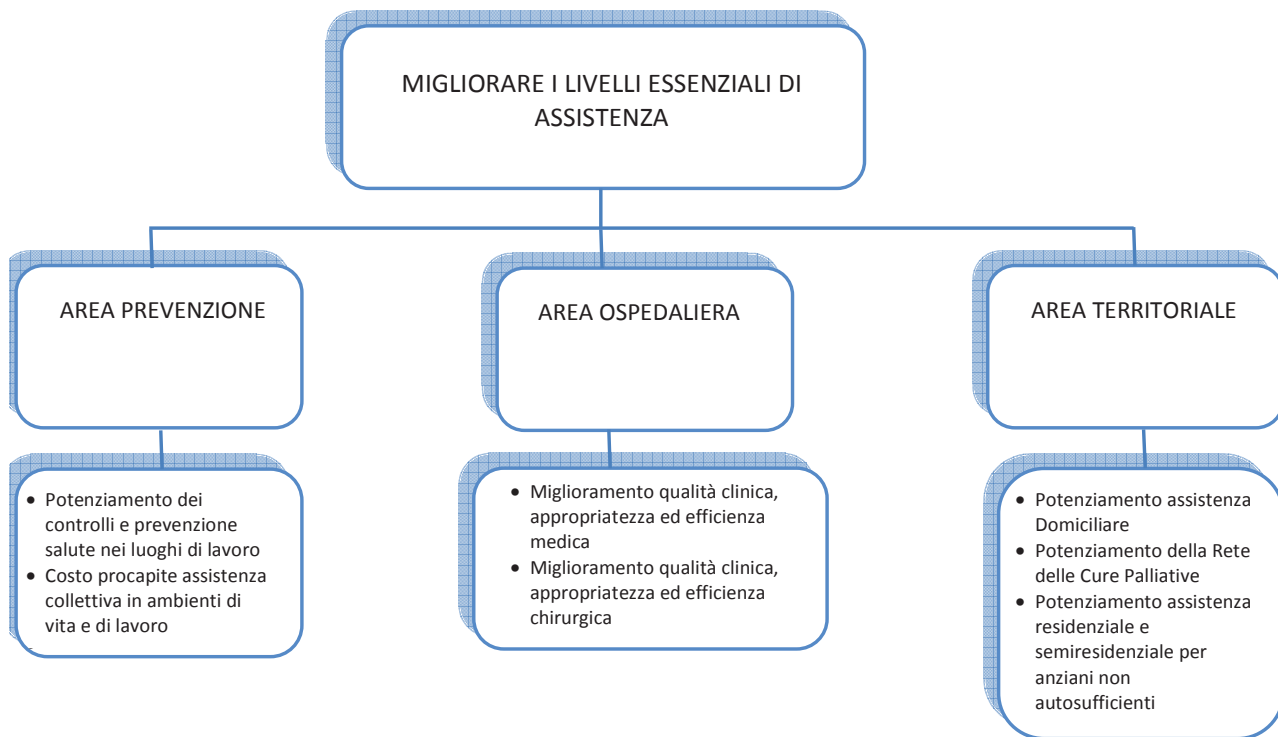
MIGLIORARE I LIVELLI ESSENZIALI DI ASSISTENZA

AREA PREVENZIONE

AREA OSPEDALIERA

AREA TERRITORIALE

- Potenziamento dei controlli e prevenzione salute nei luoghi di lavoro
- Costo procapite assistenza collettiva in ambienti di vita e di lavoro

- Miglioramento qualità clinica, appropriatezza ed efficienza medica
- Miglioramento qualità clinica, appropriatezza ed efficienza chirurgica

- Potenziamento assistenza Domiciliare
- Potenziamento della Rete delle Cure Palliative
- Potenziamento assistenza residenziale e semiresidenziale per anziani non autosufficienti